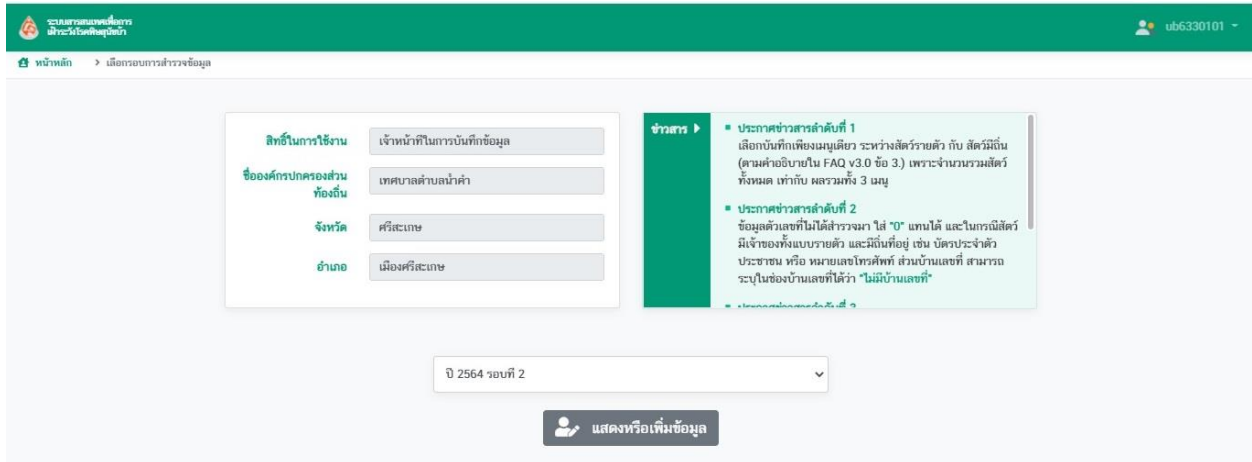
ระบบสารสนเทศเพื่อการเฝ้าระวังโรคพิษสุนัขบ้า

ub6330101

หน้าหลัก > เลือกรอบการสำรวจข้อมูล

| | |
|---|---|
| สิทธิ์ในการใช้งาน | เจ้าหน้าที่ในการบันทึกข้อมูล |
| ชื่อองค์กรปกครองส่วนท้องถิ่น | เทศบาลตำบลน้ำคำ |
| จังหวัด | ศรีสะเกษ |
| อำเภอ | เมืองศรีสะเกษ |

ข่าวสาร ▶

▪ ประกาศข่าวสารลำดับที่ 1
เลือกบันทึกเพียงเมนูเดียว ระหว่างสัตว์รายตัว กับ สัตว์มีถิ่น (ตามคำอธิบายใน FAQ v3.0 ข้อ 3.) เพราะจำนวนรวมสัตว์ทั้งหมด เท่ากับ ผลรวมทั้ง 3 เมนู

▪ ประกาศข่าวสารลำดับที่ 2
ข้อมูลตัวเลขที่ไม่ได้สำรวจมา ใส่ "0" แทนได้ และในกรณีสัตว์มีเจ้าของทั้งแบบรายตัว และมีถิ่นที่อยู่ เช่น บัตรประจำตัวประชาชน หรือ หมายเลขโทรศัพท์ ส่วนบ้านเลขที่ สามารถระบุในช่องบ้านเลขที่ได้ว่า "ไม่มีบ้านเลขที่"

▪ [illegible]

ปี 2564 รอบที่ 2

แสดงหรือเพิ่มข้อมูล